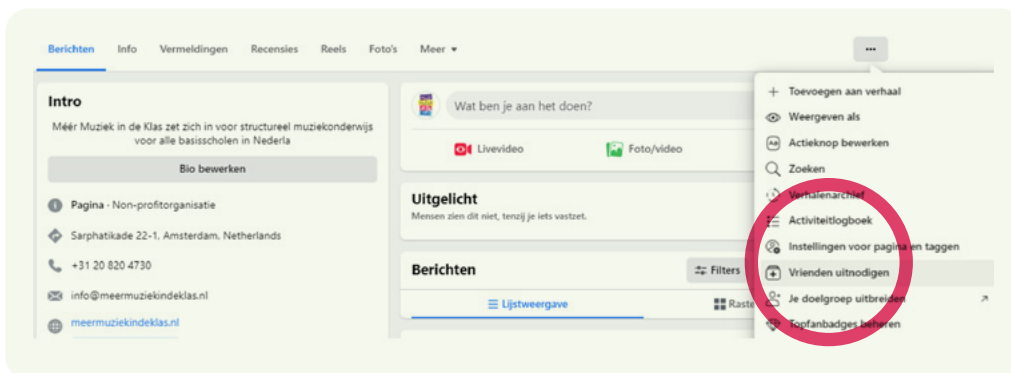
Berichten Info Vermeldingen Recensies Reels Foto's Meer ▾

···

Intro

Méér Muziek in de Klas zet zich in voor structureel muziekonderwijs voor alle basisscholen in Nederla

Bio bewerken

Pagina · Non-profitorganisatie

Sarphatikade 22-1, Amsterdam, Netherlands

+31 20 820 4730

info@meermuziekindeklas.nl

meermuziekindeklas.nl

Wat ben je aan het doen?

Livevideo

Foto/video

Uitgelicht

Mensen zien dit niet, tenzij je iets vastzet.

Berichten

Filters

Lijstweergave

Raste

Toevoegen aan verhaal

Weergeven als

Actieknop bewerken

Zoeken

Verhalenarchief

Activiteitlogboek

Instellingen voor pagina en taggen

Vrienden uitnodigen

Je doelgroep uitbreiden

Topfanbadges beheren